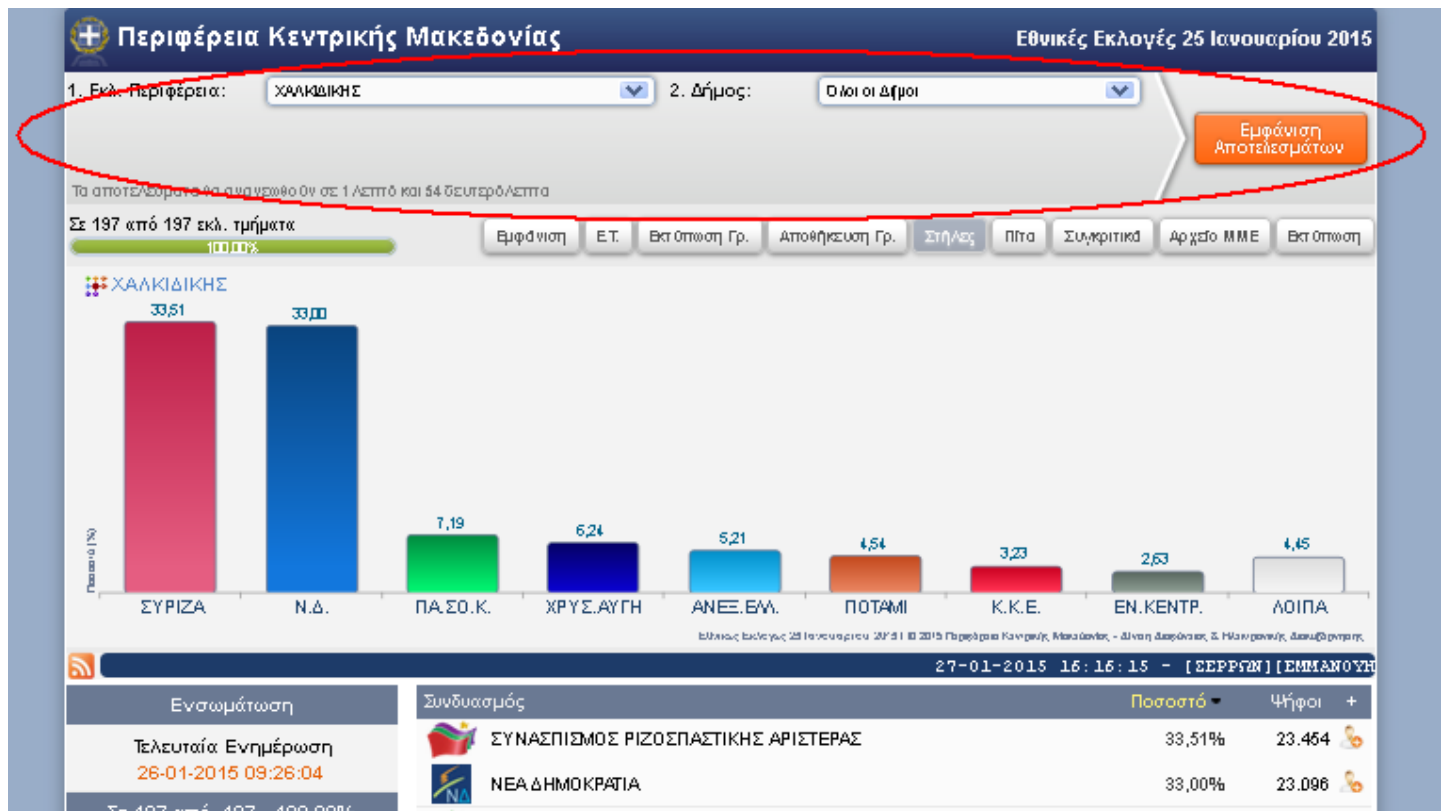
Περιφέρεια Κεντρικής Μακεδονίας

Εθνικές Εκλογές 25 Ιανουαρίου 2015

1. Εκλ. Περιφέρεια: ΧΑΛΚΙΔΙΚΗΣ

2. Δήμος: Όλοι οι Δήμοι

Εμφάνιση Αποτελεσμάτων

Τα αποτελέσματα θα ανανεωθούν σε 1 λεπτό και 54 δευτερόλεπτα

Σε 197 από 197 εκλ. τμήματα

100.00%

Εμφάνιση | Ε.Τ. | Εκτύπωση Γρ. | Αποθήκευση Γρ. | Στήλες | Πίτα | Συγκριτικά | Αρχείο ΜΜΕ | Εκτύπωση

ΧΑΛΚΙΔΙΚΗΣ

Ποσοστό (%)

| ΣΥΡΙΖΑ | Ν.Δ. | ΠΑ.ΣΟ.Κ. | ΧΡΥΣ.ΑΥΓΗ | ΑΝΕΞ.ΕΛΛ. | ΠΟΤΑΜΙ | Κ.Κ.Ε. | ΕΝ.ΚΕΝΤΡ. | ΛΟΙΠΑ |
|---|---|---|---|---|---|---|---|---|
| 33,51 | 33,00 | 7,19 | 6,24 | 5,21 | 4,54 | 3,23 | 2,63 | 4,45 |

Εθνικές Εκλογές 25 Ιανουαρίου 2015 | © 2015 Περιφέρεια Κεντρικής Μακεδονίας - Δ/νση Διοίκησης & Ηλεκτρονικής Διακυβέρνησης

27-01-2015 16:16:15 - [ΣΕΡΡΩΝ][ΕΜΜΑΝΟΥΗ

Ενσωμάτωση

Τελευταία Ενημέρωση
26-01-2015 09:26:04

| Συνδυασμός | Ποσοστό | Ψήφοι + |
|---|---|---|
| ΣΥΝΑΣΠΙΣΜΟΣ ΡΙΖΟΣΠΑΣΤΙΚΗΣ ΑΡΙΣΤΕΡΑΣ | 33,51% | 23.464 |
| ΝΕΑ ΔΗΜΟΚΡΑΤΙΑ | 33,00% | 23.096 |